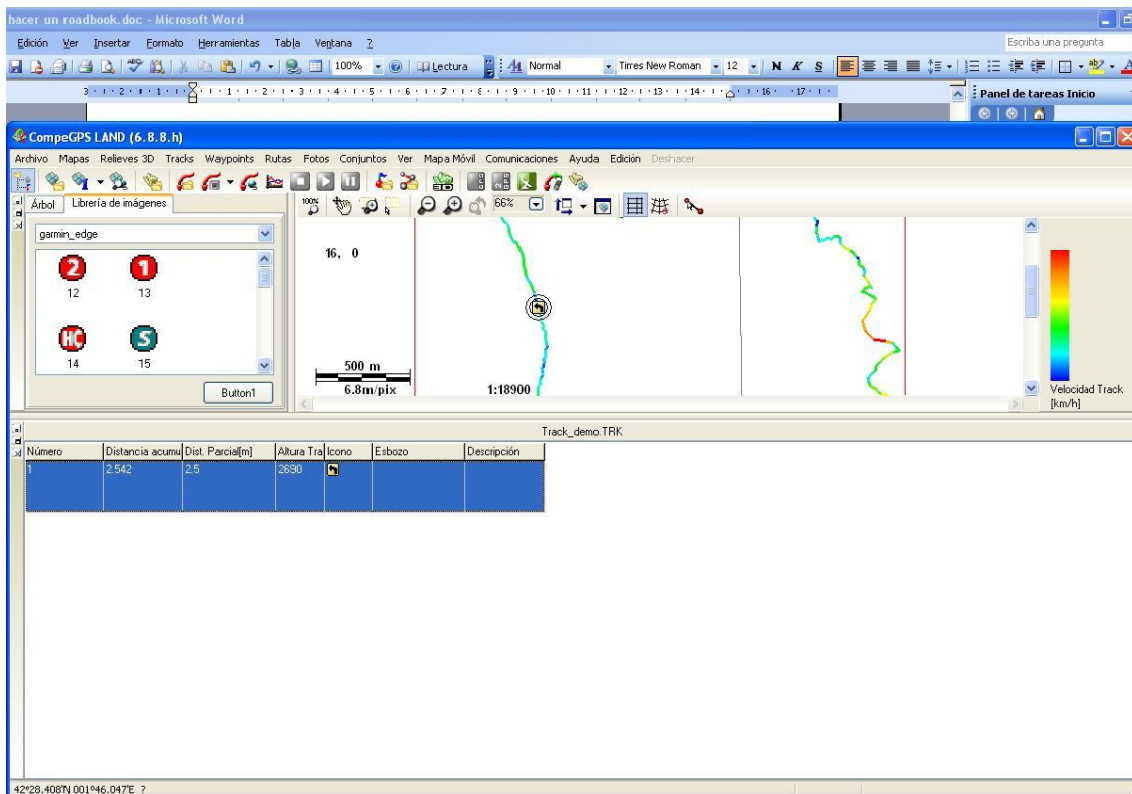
hacer un roadbook.doc - Microsoft Word

Edición Ver Insertar Formato Herramientas Tabla Ventana ?

Escriba una pregunta

100% Lectura Normal Tirres New Roman 12 N K S

Panel de tareas Inicio

CompeGPS LAND (6.8.8.h)

Archivo Mapas Relieves 3D Tracks Waypoints Rutas Fotos Conjuntos Ver Mapa Móvil Comunicaciones Ayuda Edición Deshacer

Árbol Librería de imágenes

66%

garmin_edge

2 12

1 13

HC 14

S 15

Button1

16, 0

500 m

6.8m/pix

1:18900

Velocidad Track [km/h]

Track_demo.TRK

| Número | Distancia acumu | Dist. Parcial[m] | Altura Tra | Icono | Esbozo | Descripción |
|---|---|---|---|---|---|---|
| 1 | 2.542 | 2.5 | 2690 | | | |

42º28.408'N 001º46.047'E ?